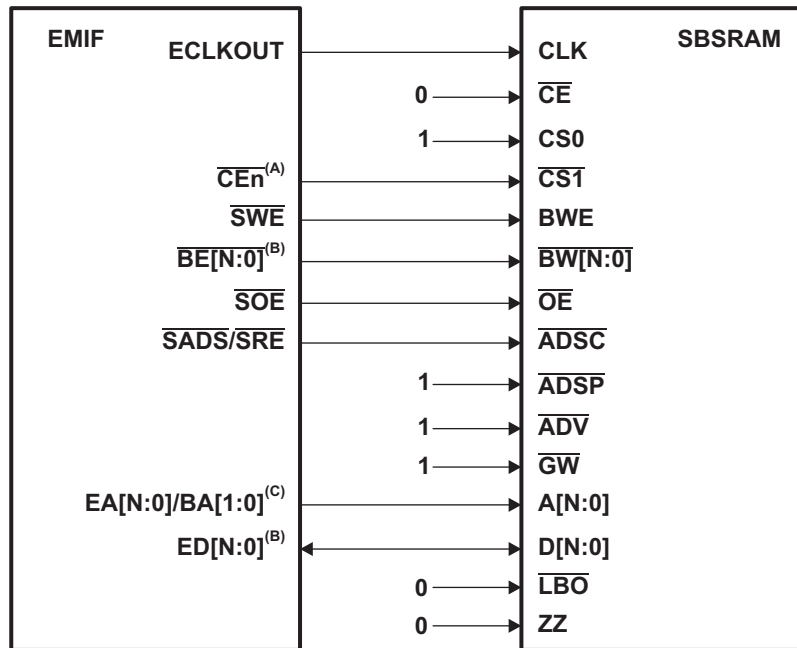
EMIF
ECLKOUT
$\overline{\text{CEn}}^{(A)}$
$\overline{\text{SWE}}$
$\overline{\text{BE[N:0]}}^{(B)}$
$\overline{\text{SOE}}$
$\overline{\text{SADS}}/\overline{\text{SRE}}$
EA[N:0]/BA[1:0]$^{(C)}$
ED[N:0]$^{(B)}$

0
1
1
1
1
0
0

SBSRAM
CLK
$\overline{\text{CE}}$
CS0
$\overline{\text{CS1}}$
BWE
$\overline{\text{BW[N:0]}}$
$\overline{\text{OE}}$
$\overline{\text{ADSC}}$
$\overline{\text{ADSP}}$
$\overline{\text{ADV}}$
$\overline{\text{GW}}$
A[N:0]
D[N:0]
$\overline{\text{LBO}}$
ZZ